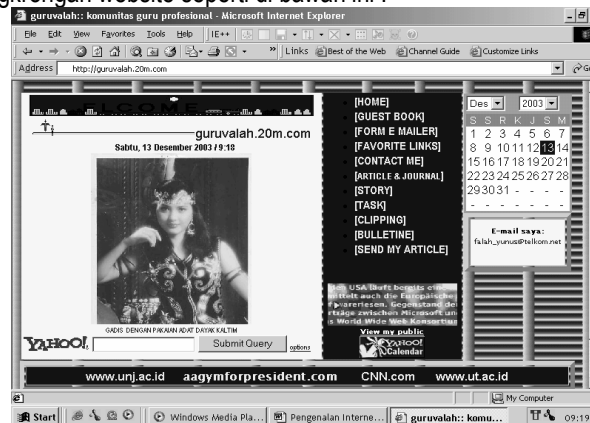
ngkungan website seperti di bawah ini :

guruvalah:: komunitas guru profesional - Microsoft Internet Explorer

File Edit View Favorites Tools Help IE++

Links Best of the Web Channel Guide Customize Links

Address http://guruvalah.20m.com

WELCOME

guruvalah.20m.com

Sabtu, 13 Desember 2003 / 9:18

GADIS DENGAN PAKAIAN ADAT DAYAK KALTIM

YAHOO! Submit Query options

[HOME]
[GUEST BOOK]
[FORM E MAILER]
[FAVORITE LINKS]
[CONTACT ME]
[ARTICLE & JOURNAL]
[STORY]
[TASK]
[CLIPPING]
[BULLETINE]
[SEND MY ARTICLE]

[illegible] USA läuft bereits eine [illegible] auch die Europäische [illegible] zwischen Microsoft und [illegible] World Wide Web Konsortium

View my public YAHOO! Calendar

Des 2003

| S | S | R | K | J | S | M |
|---|---|---|---|---|---|---|
| 1 | 2 | 3 | 4 | 5 | 6 | 7 |
| 8 | 9 | 10 | 11 | 12 | 13 | 14 |
| 15 | 16 | 17 | 18 | 19 | 20 | 21 |
| 22 | 23 | 24 | 25 | 26 | 27 | 28 |
| 29 | 30 | 31 | - | - | - | - |

E-mail saya:
falah_yunus@telkom.net

www.unj.ac.id aagymforpresident.com CNN.com www.ut.ac.id

My Computer

Start Windows Media Pla... Pengenalan Interne... guruvalah:: komu... 09:19